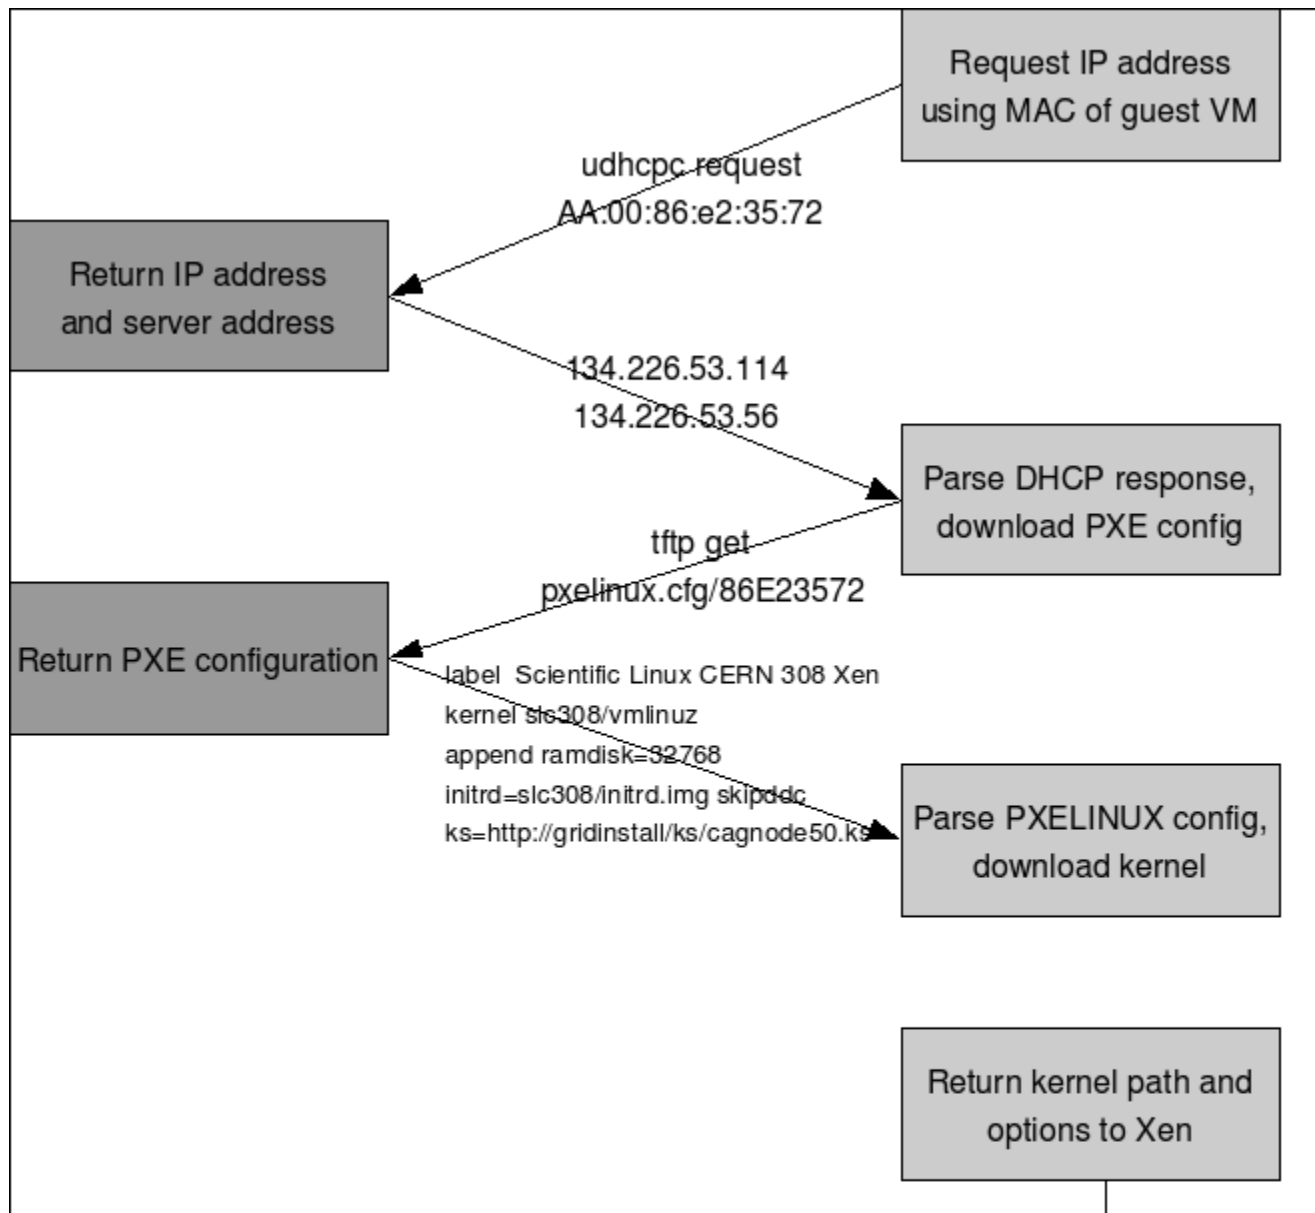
Request IP address using MAC of guest VM

udhcpc request
AA:00:86:e2:35:72

Return IP address and server address

134.226.53.114
134.226.53.56

Parse DHCP response, download PXE config

tftp get
pxelinux.cfg/86E23572

Return PXE configuration

label Scientific Linux CERN 308 Xen
kernel slc308/vmlinuz
append ramdisk=32768
initrd=slc308/initrd.img skipddc
ks=http://gridinstall/ks/cagnode50.ks

Parse PXELINUX config, download kernel

Return kernel path and options to Xen